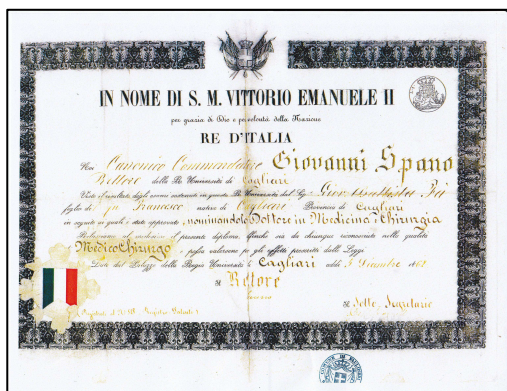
IN NOME DI S. M. VITTORIO EMANUELE II

per grazia di Dio e per volontà della Nazione

RE D'ITALIA

Noi Canonico Commendatore Giovanni Spano

Rettore della R.a Università di Cagliari

Visto il risultato degli esami sostenuti in questa R.a Università dal Sig.r Giov. Battista Pai figlio di fu Francesco nativo di Cagliari Provincia di Cagliari in seguito ai quali è stato approvato nominandolo Dottore in Medicina e Chirurgia

Rilasciamo al medesimo il presente diploma, affinchè sia da chiunque riconosciuto nella qualità di Medico Chirurgo e possa valersene per gli effetti prescritti dalle Leggi.

Dato dal Palazzo della Regia Università di Cagliari addì 7 Dicembre 18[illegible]

Il Rettore

Il Sotto Segretario

Registrato al N.° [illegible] Registro Diplomi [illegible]